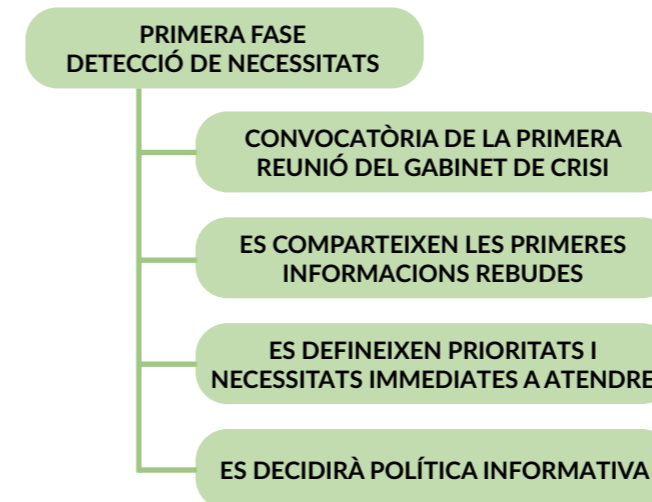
PRIMERA FASE
DETECCIÓ DE NECESSITATS

CONVOCATÒRIA DE LA PRIMERA REUNIÓ DEL GABINET DE CRISI

ES COMPARTEIXEN LES PRIMERES INFORMACIONS REBUDES

ES DEFINEIXEN PRIORITATS I NECESSITATS IMMEDIATES A ATENDRE

ES DECIDIRÀ POLÍTICA INFORMATIVA